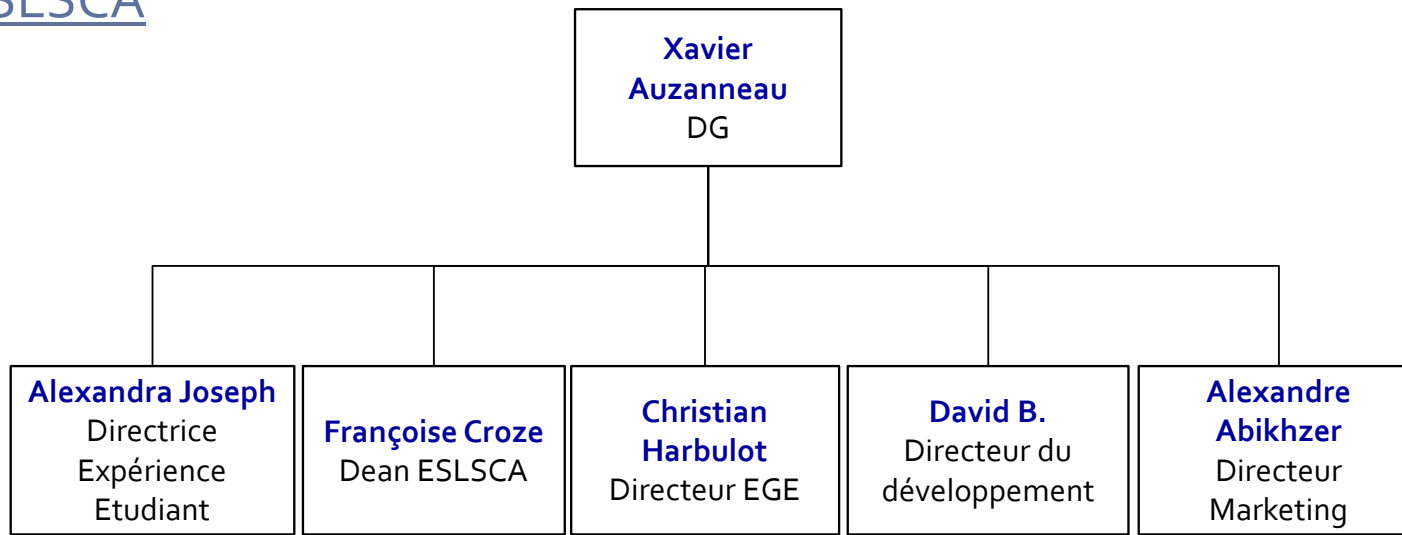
SLSCA

Xavier Auzanneau
DG

Alexandra Joseph
Directrice Expérience Etudiant

Françoise Croze
Dean ESLSCA

Christian Harbulot
Directeur EGE

David B.
Directeur du développement

Alexandre Abikhzer
Directeur Marketing